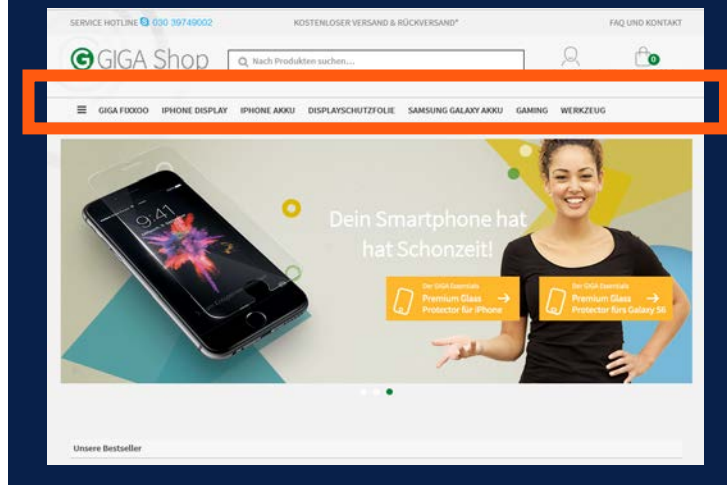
SERVICE HOTLINE 030 39749002 KOSTENLOSER VERSAND & RÜCKVERSAND* FAQ UND KONTAKT

GIGA Shop

Nach Produkten suchen...

0

GIGA FIXXOO IPHONE DISPLAY IPHONE AKKU DISPLAYSCHUTZFOLIE SAMSUNG GALAXY AKKU GAMING WERKZEUG

9:41

Dein Smartphone hat hat Schonzeit!

Der GIGA Essentials
Premium Glass Protector für iPhone

Der GIGA Essentials
Premium Glass Protector fürs Galaxy S6

Unsere Bestseller